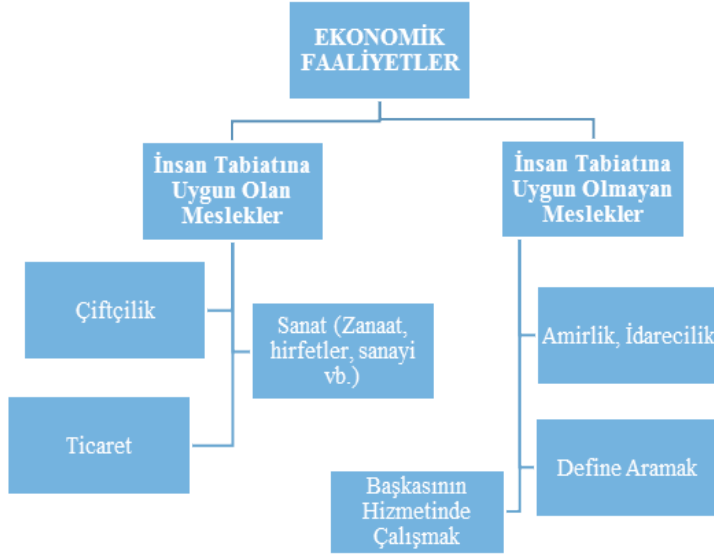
EKONOMİK FAALİYETLER

İnsan Tabiatına Uygun Olan Meslekler

Çiftçilik

Sanat (Zanaat, hirfetler, sanayi vb.)

Ticaret

İnsan Tabiatına Uygun Olmayan Meslekler

Amirlik, İdarecilik

Define Aramak

Başkasının Hizmetinde Çalışmak